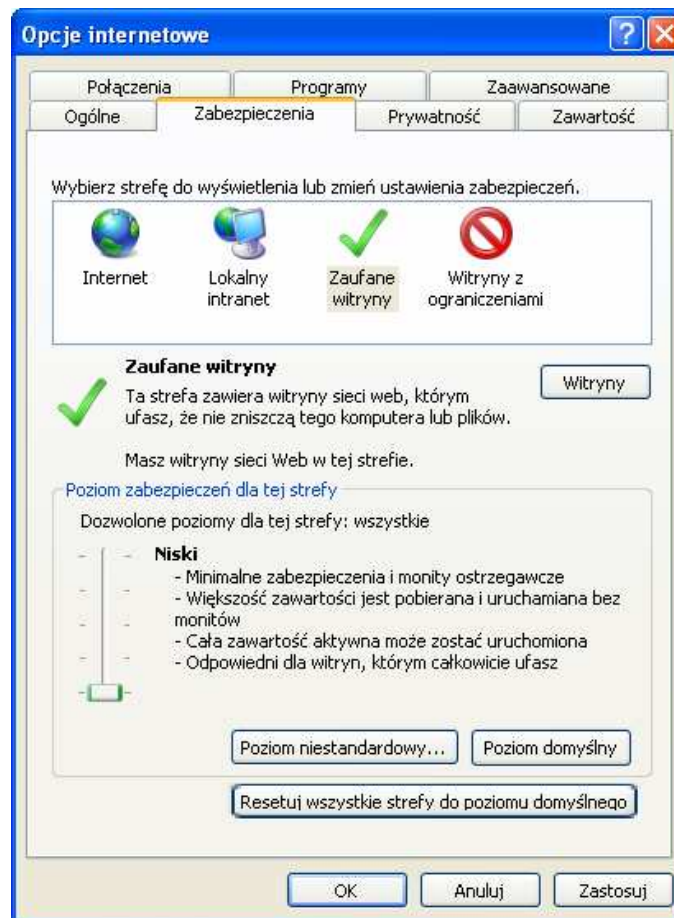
Opcje internetowe

Połączenia | Programy | Zaawansowane
Ogólne | Zabezpieczenia | Prywatność | Zawartość

Wybierz strefę do wyświetlenia lub zmień ustawienia zabezpieczeń.

Internet

Lokalny intranet

Zaufane witryny

Witryny z ograniczeniami

Zaufane witryny

Ta strefa zawiera witryny sieci web, którym ufasz, że nie zniszczą tego komputera lub plików.

Witryny

Masz witryny sieci Web w tej strefie.

Poziom zabezpieczeń dla tej strefy

Dozwolone poziomy dla tej strefy: wszystkie

Niski
- Minimalne zabezpieczenia i monity ostrzegawcze
- Większość zawartości jest pobierana i uruchamiana bez monitów
- Cała zawartość aktywna może zostać uruchomiona
- Odpowiedni dla witryn, którym całkowicie ufasz

Poziom niestandardowy...

Poziom domyślny

Resetuj wszystkie strefy do poziomu domyślnego

OK

Anuluj

Zastosuj